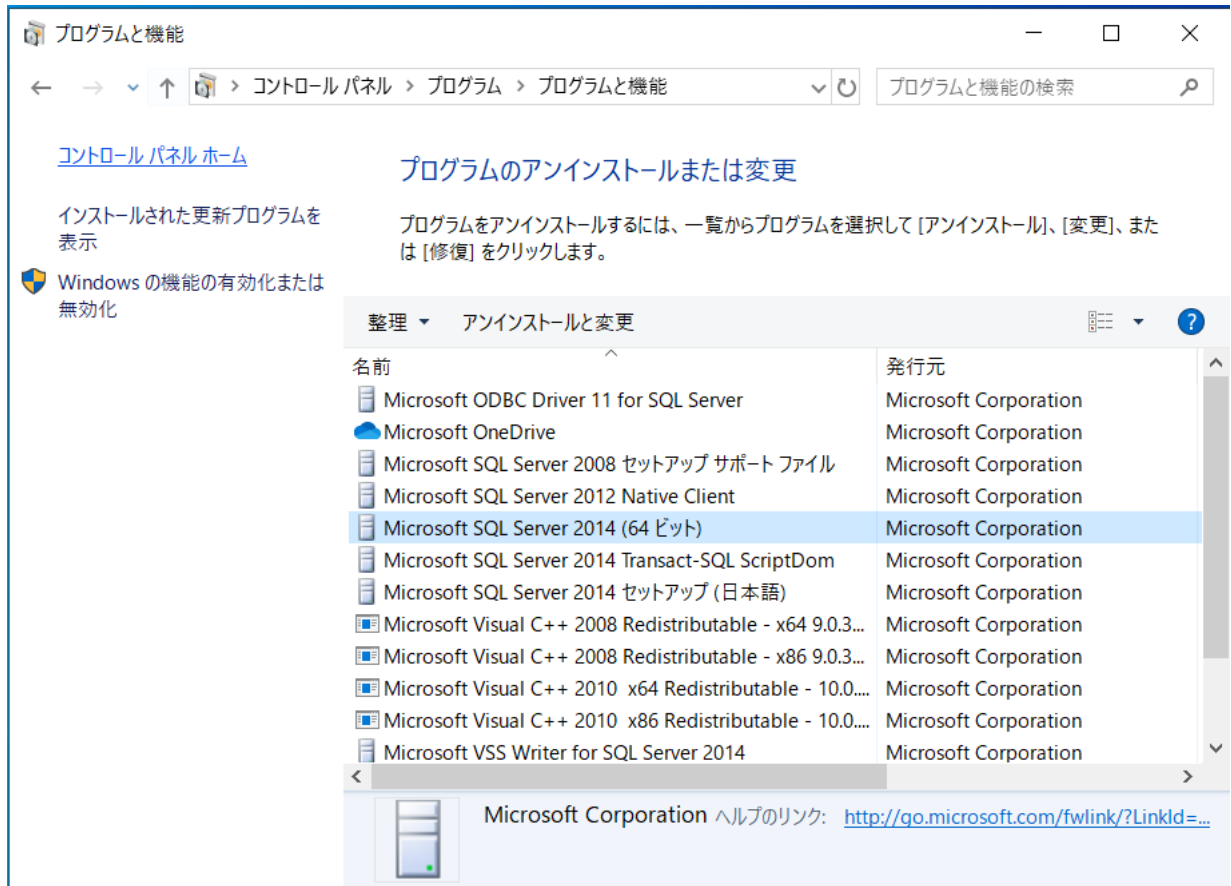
プログラムと機能

> コントロール パネル > プログラム > プログラムと機能

プログラムと機能の検索

コントロール パネル ホーム

インストールされた更新プログラムを表示

Windows の機能の有効化または無効化

プログラムのアンインストールまたは変更

プログラムをアンインストールするには、一覧からプログラムを選択して [アンインストール]、[変更]、または [修復] をクリックします。

整理 ▾ アンインストールと変更

| 名前 | 発行元 |
|---|---|
| Microsoft ODBC Driver 11 for SQL Server | Microsoft Corporation |
| Microsoft OneDrive | Microsoft Corporation |
| Microsoft SQL Server 2008 セットアップ サポート ファイル | Microsoft Corporation |
| Microsoft SQL Server 2012 Native Client | Microsoft Corporation |
| Microsoft SQL Server 2014 (64 ビット) | Microsoft Corporation |
| Microsoft SQL Server 2014 Transact-SQL ScriptDom | Microsoft Corporation |
| Microsoft SQL Server 2014 セットアップ (日本語) | Microsoft Corporation |
| Microsoft Visual C++ 2008 Redistributable - x64 9.0.3... | Microsoft Corporation |
| Microsoft Visual C++ 2008 Redistributable - x86 9.0.3... | Microsoft Corporation |
| Microsoft Visual C++ 2010 x64 Redistributable - 10.0.... | Microsoft Corporation |
| Microsoft Visual C++ 2010 x86 Redistributable - 10.0.... | Microsoft Corporation |
| Microsoft VSS Writer for SQL Server 2014 | Microsoft Corporation |

Microsoft Corporation ヘルプのリンク: http://go.microsoft.com/fwlink/?LinkId=...